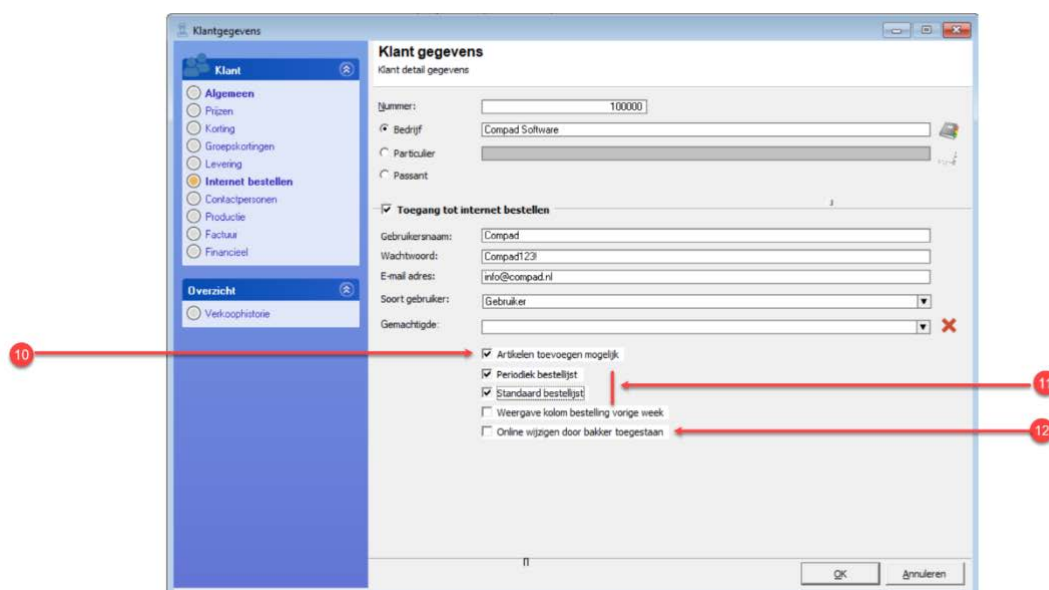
Klantgegevens

Klant
Algemeen
Prijzen
Korting
Groepskortingen
Levering
Internet bestellen
Contactpersonen
Productie
Factuur
Financieel

Overzicht
Verkoophistorie

Klant gegevens
Klant detail gegevens

Nummer: 100000
Bedrijf Compad Software
Particulier
Passant

Toegang tot internet bestellen

Gebruikersnaam: Compad
Wachtwoord: Compad123!
E-mail adres: info@compad.nl
Soort gebruiker: Gebruiker
Gemachtigde:

10
Artikelen toevoegen mogelijk
Periodiek bestellijst
Standaard bestellijst
11
Weergave kolom bestelling vorige week
Online wijzigen door bakker toegestaan
12

OK
Annuleren